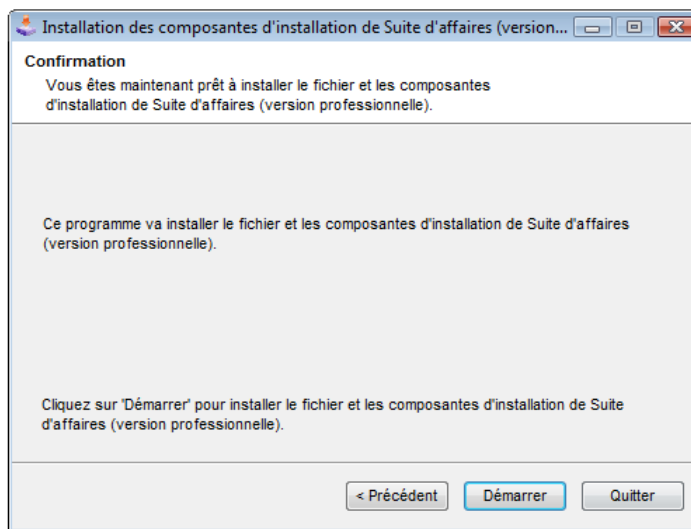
Installation des composantes d'installation de Suite d'affaires (version...

Confirmation

Vous êtes maintenant prêt à installer le fichier et les composantes d'installation de Suite d'affaires (version professionnelle).

Ce programme va installer le fichier et les composantes d'installation de Suite d'affaires (version professionnelle).

Cliquez sur 'Démarrer' pour installer le fichier et les composantes d'installation de Suite d'affaires (version professionnelle).

< Précédent Démarrer Quitter